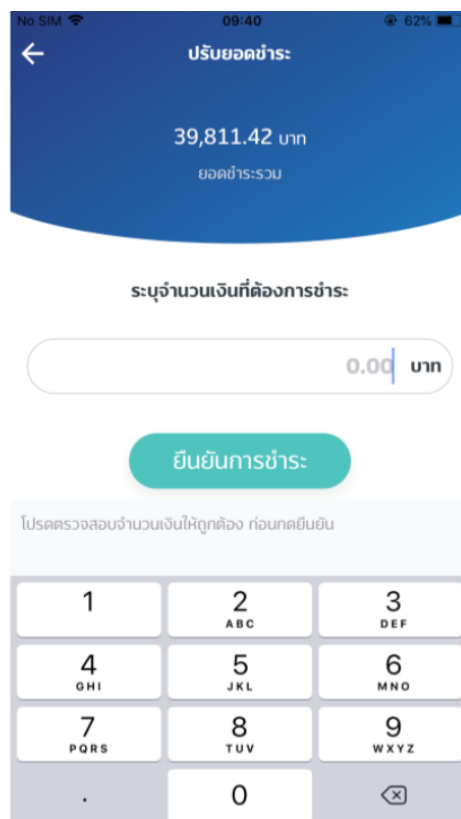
No SIM 09:40 62%

ปรับยอดชำระ

39,811.42 บาท

ยอดชำระรวม

ระบุจำนวนเงินที่ต้องการชำระ

0.00 บาท

ยืนยันการชำระ

โปรดตรวจสอบจำนวนเงินให้ถูกต้อง ก่อนกดยืนยัน

1
2 ABC
3 DEF
4 GHI
5 JKL
6 MNO
7 PQRS
8 TUV
9 WXYZ
.
0